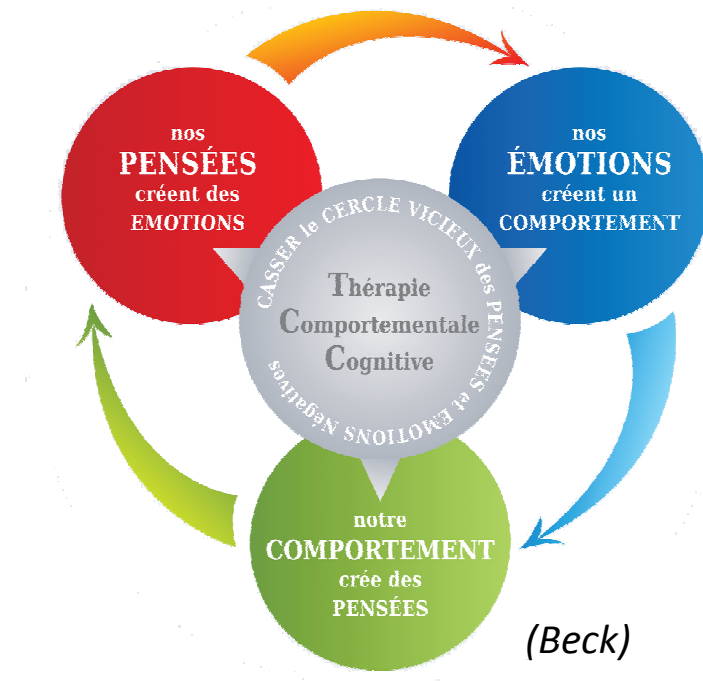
nos
PENSÉES
créent des
EMOTIONS

nos
ÉMOTIONS
créent un
COMPORTEMENT

CASSER le CERCLE VICIEUX des PENSÉES et ÉMOTIONS Négatives

Thérapie
Comportementale
Cognitive

notre
COMPORTEMENT
crée des
PENSÉES

(Beck)